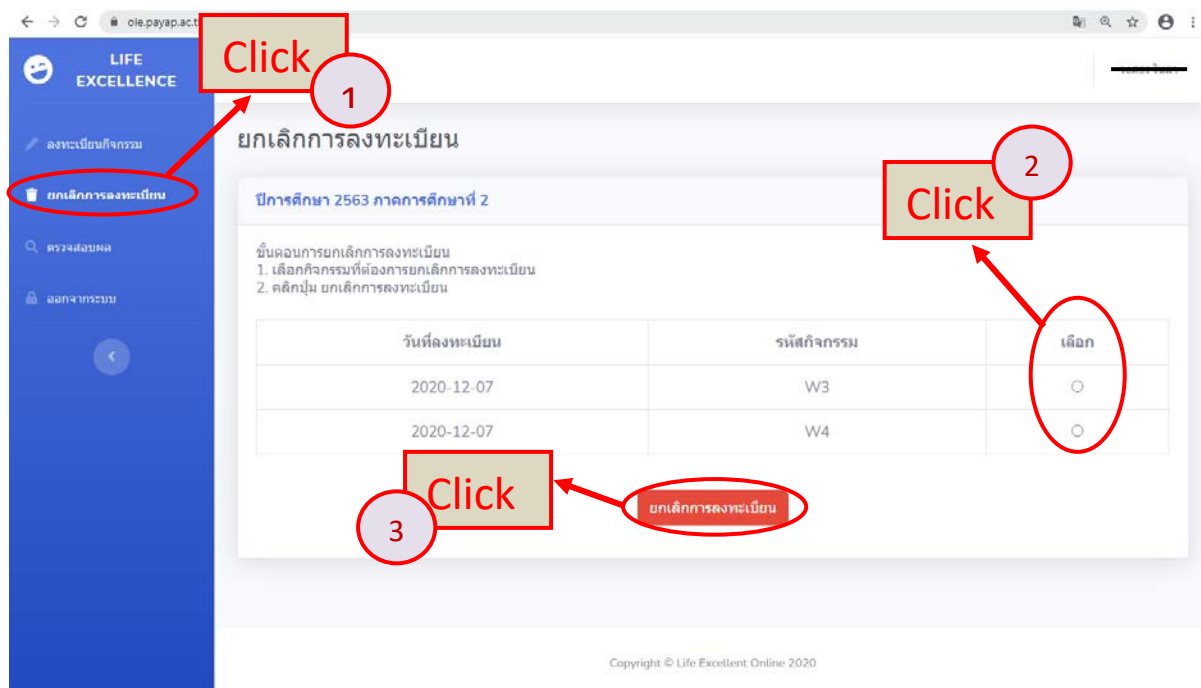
ole.payap.ac.t

LIFE EXCELLENCE

Click

1

ลงทะเบียนกิจกรรม

ยกเลิกการลงทะเบียน

ตรวจสอบผล

ออกจากระบบ

ยกเลิกการลงทะเบียน

2

Click

ปีการศึกษา 2563 ภาคการศึกษาที่ 2

ขั้นตอนการยกเลิกการลงทะเบียน
1. เลือกกิจกรรมที่ต้องการยกเลิกการลงทะเบียน
2. คลิกปุ่ม ยกเลิกการลงทะเบียน

| วันที่ลงทะเบียน | รหัสกิจกรรม | เลือก |
|---|---|---|
| 2020-12-07 | W3 | ○ |
| 2020-12-07 | W4 | ○ |

Click

3

ยกเลิกการลงทะเบียน

Copyright © Life Excellent Online 2020